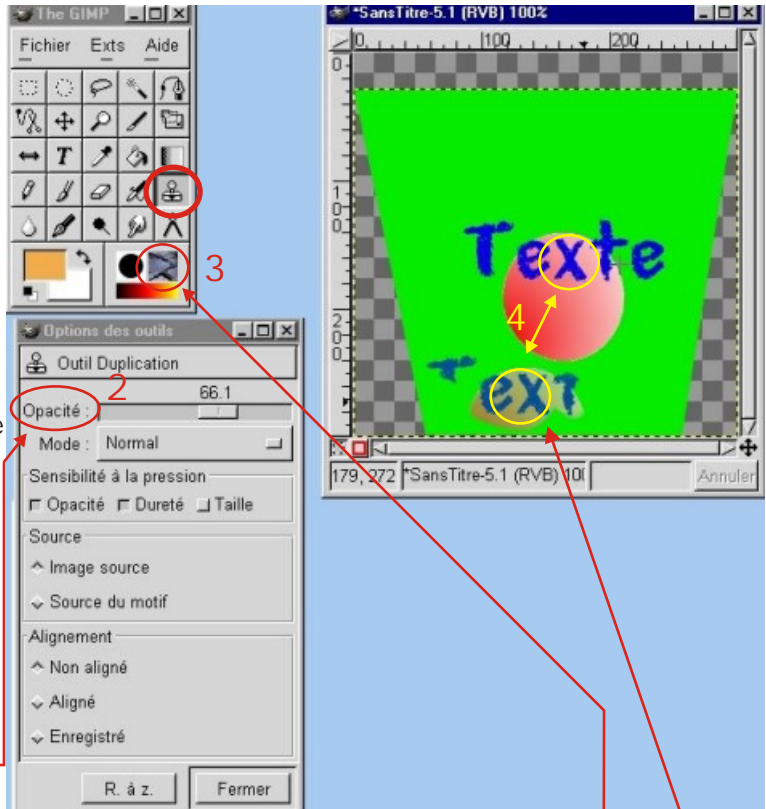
The GIMP

Fichier Exts Aide

3

Options des outils

Outil Duplication

2

66.1

Opacité :

Mode : Normal

Sensibilité à la pression

Opacité Dureté Taille

Source

Image source

Source du motif

Alignement

Non aligné

Aligné

Enregistré

R. à z. Fermer

*SansTitre-5.1 (RVB) 100%

0 100 200

Texte

4

ext

179, 272 *SansTitre-5.1 (RVB) 100 Annuler